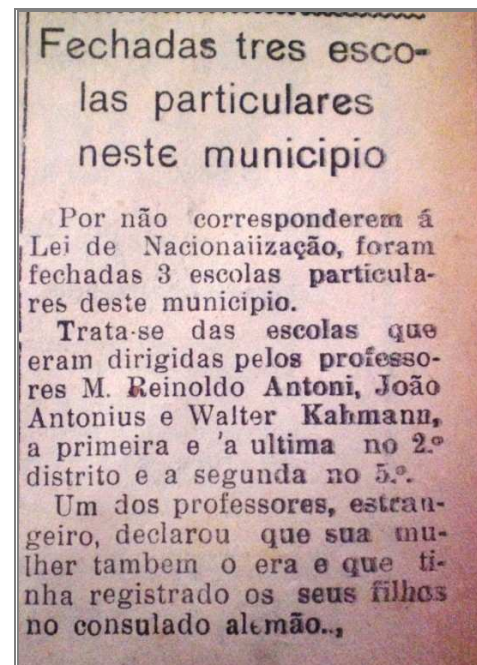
Fechadas tres escolas particulares neste municipio

Por não corresponderem á Lei de Nacionaiização, foram fechadas 3 escolas particulares deste municipio.

Trata-se das escolas que eram dirigidas pelos professores M. Reinoldo Antoni, João Antonius e Walter Kahmann, a primeira e 'a ultima no 2.º distrito e a segunda no 5.º.

Um dos professores, estrangeiro, declarou que sua mulher tambem o era e que tinha registrado os seus filhos no consulado alemão.,